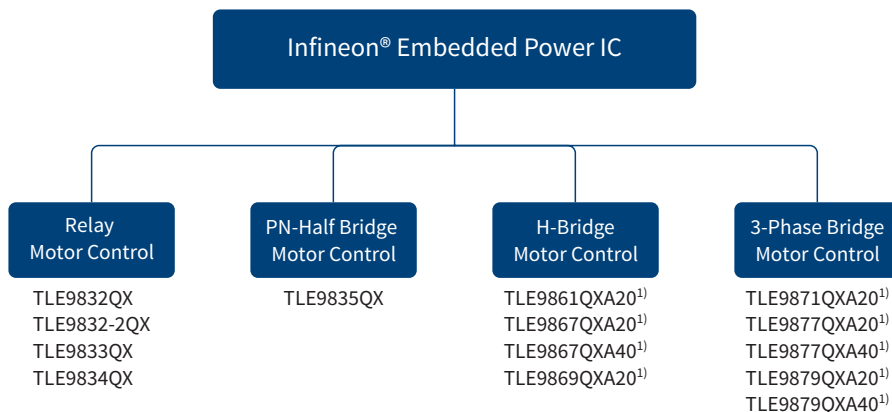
Infineon® Embedded Power IC

Relay Motor Control

TLE9832QX
TLE9832-2QX
TLE9833QX
TLE9834QX

PN-Half Bridge Motor Control

TLE9835QX

H-Bridge Motor Control

TLE9861QXA20$^{1)}$
TLE9867QXA20$^{1)}$
TLE9867QXA40$^{1)}$
TLE9869QXA20$^{1)}$

3-Phase Bridge Motor Control

TLE9871QXA20$^{1)}$
TLE9877QXA20$^{1)}$
TLE9877QXA40$^{1)}$
TLE9879QXA20$^{1)}$
TLE9879QXA40$^{1)}$